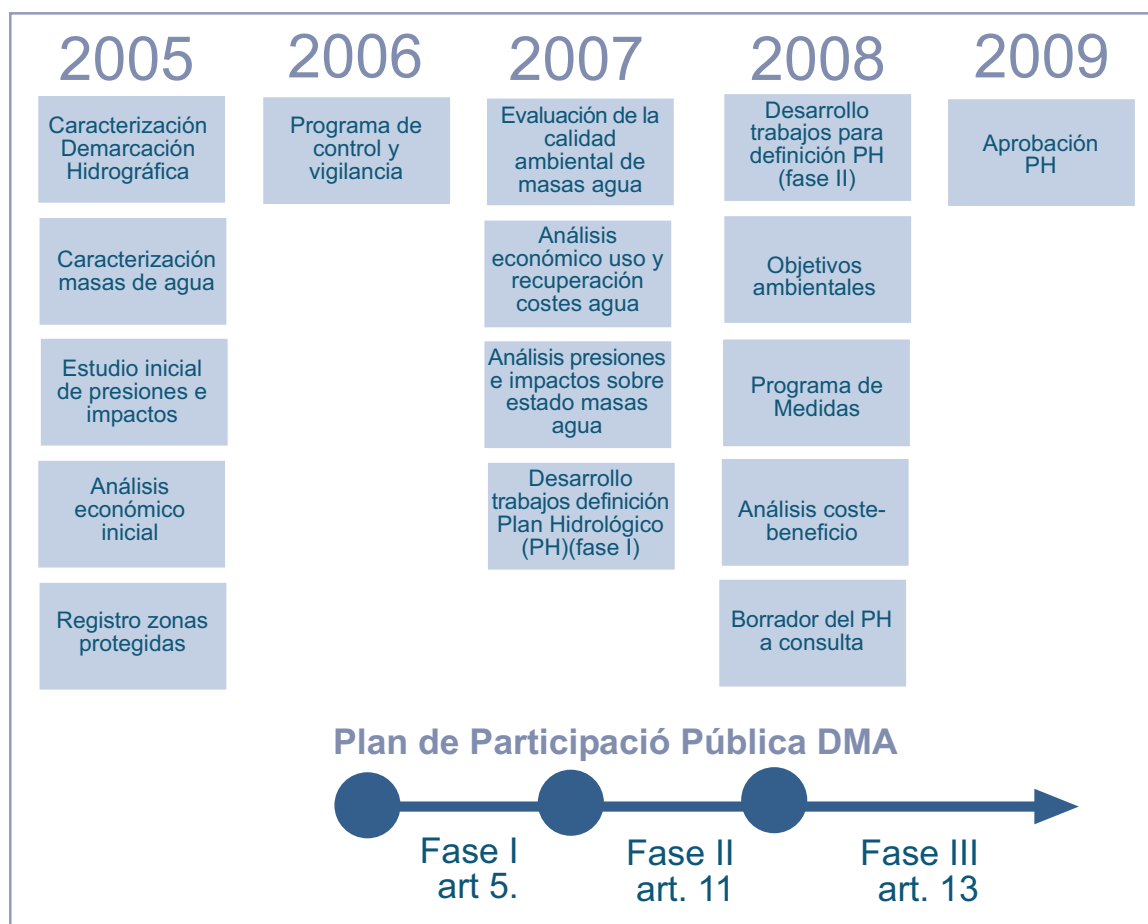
2005

Caracterización Demarcación Hidrográfica

Caracterización masas de agua

Estudio inicial de presiones e impactos

Análisis económico inicial

Registro zonas protegidas

2006

Programa de control y vigilancia

2007

Evaluación de la calidad ambiental de masas agua

Análisis económico uso y recuperación costes agua

Análisis presiones e impactos sobre estado masas agua

Desarrollo trabajos definición Plan Hidrológico (PH)(fase I)

2008

Desarrollo trabajos para definición PH (fase II)

Objetivos ambientales

Programa de Medidas

Análisis coste-beneficio

Borrador del PH a consulta

2009

Aprobación PH

Plan de Participació Pública DMA

Fase I art 5.

Fase II art. 11

Fase III art. 13